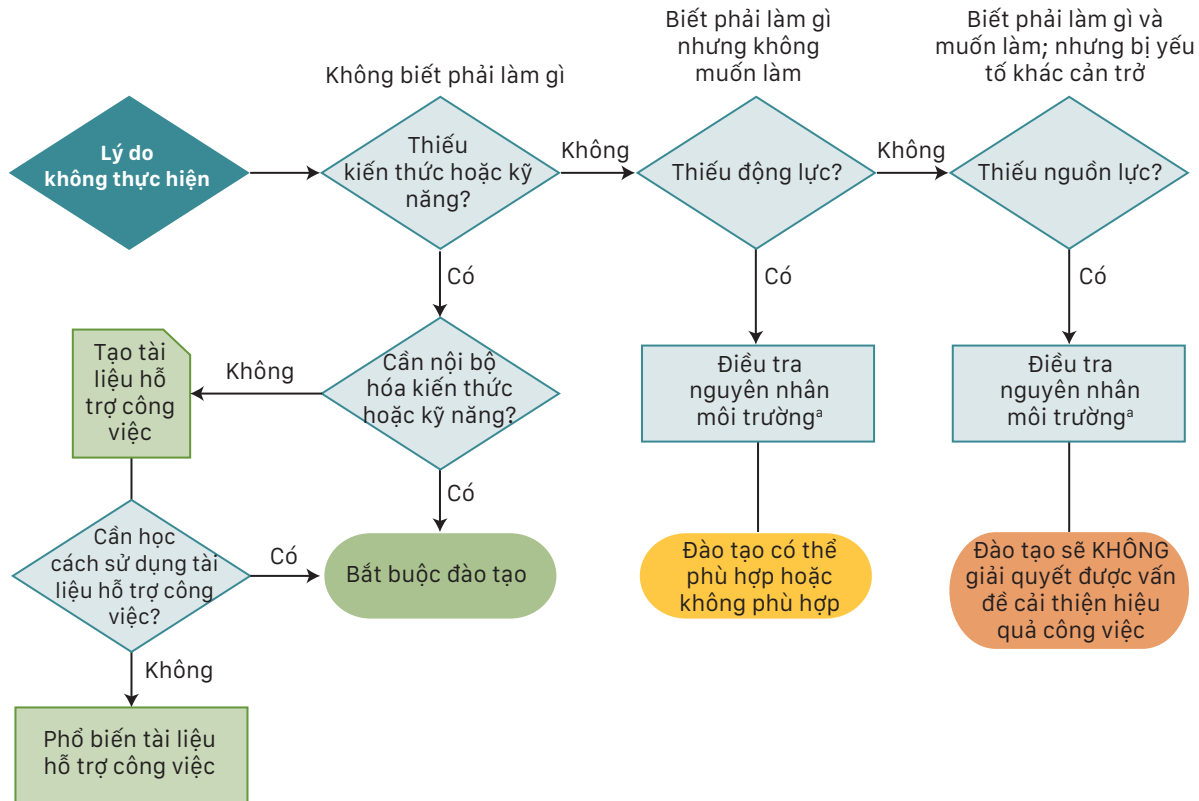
Lý do không thực hiện

Không biết phải làm gì

Thiếu kiến thức hoặc kỹ năng?

Không

Biết phải làm gì nhưng không muốn làm

Thiếu động lực?

Không

Biết phải làm gì và muốn làm; nhưng bị yếu tố khác cản trở

Thiếu nguồn lực?

Có

Có

Có

Tạo tài liệu hỗ trợ công việc

Không

Cần nội bộ hóa kiến thức hoặc kỹ năng?

Điều tra nguyên nhân môi trường$^a$

Điều tra nguyên nhân môi trường$^a$

Có

Cần học cách sử dụng tài liệu hỗ trợ công việc?

Có

Bắt buộc đào tạo

Đào tạo có thể phù hợp hoặc không phù hợp

Đào tạo sẽ KHÔNG giải quyết được vấn đề cải thiện hiệu quả công việc

Không

Phổ biến tài liệu hỗ trợ công việc